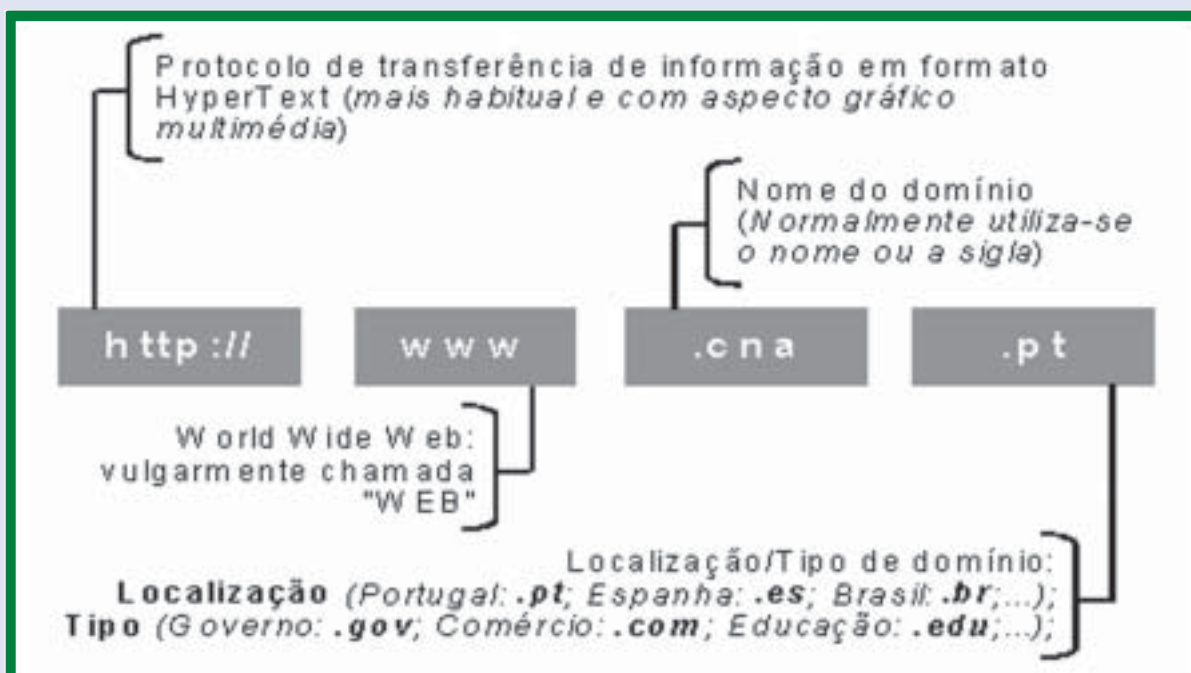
Protocolo de transferência de informação em formato HyperText (*mais habitual e com aspecto gráfico multimédia*)

Nome do domínio (*Normalmente utiliza-se o nome ou a sigla*)

http://

www

.cna

.pt

World Wide Web: vulgarmente chamada "WEB"

Localização/Tipo de domínio:
**Localização** (*Portugal:* **.pt**; *Espanha:* **.es**; *Brasil:* **.br**;...);
**Tipo** (*Governo:* **.gov**; *Comércio:* **.com**; *Educação:* **.edu**;...);